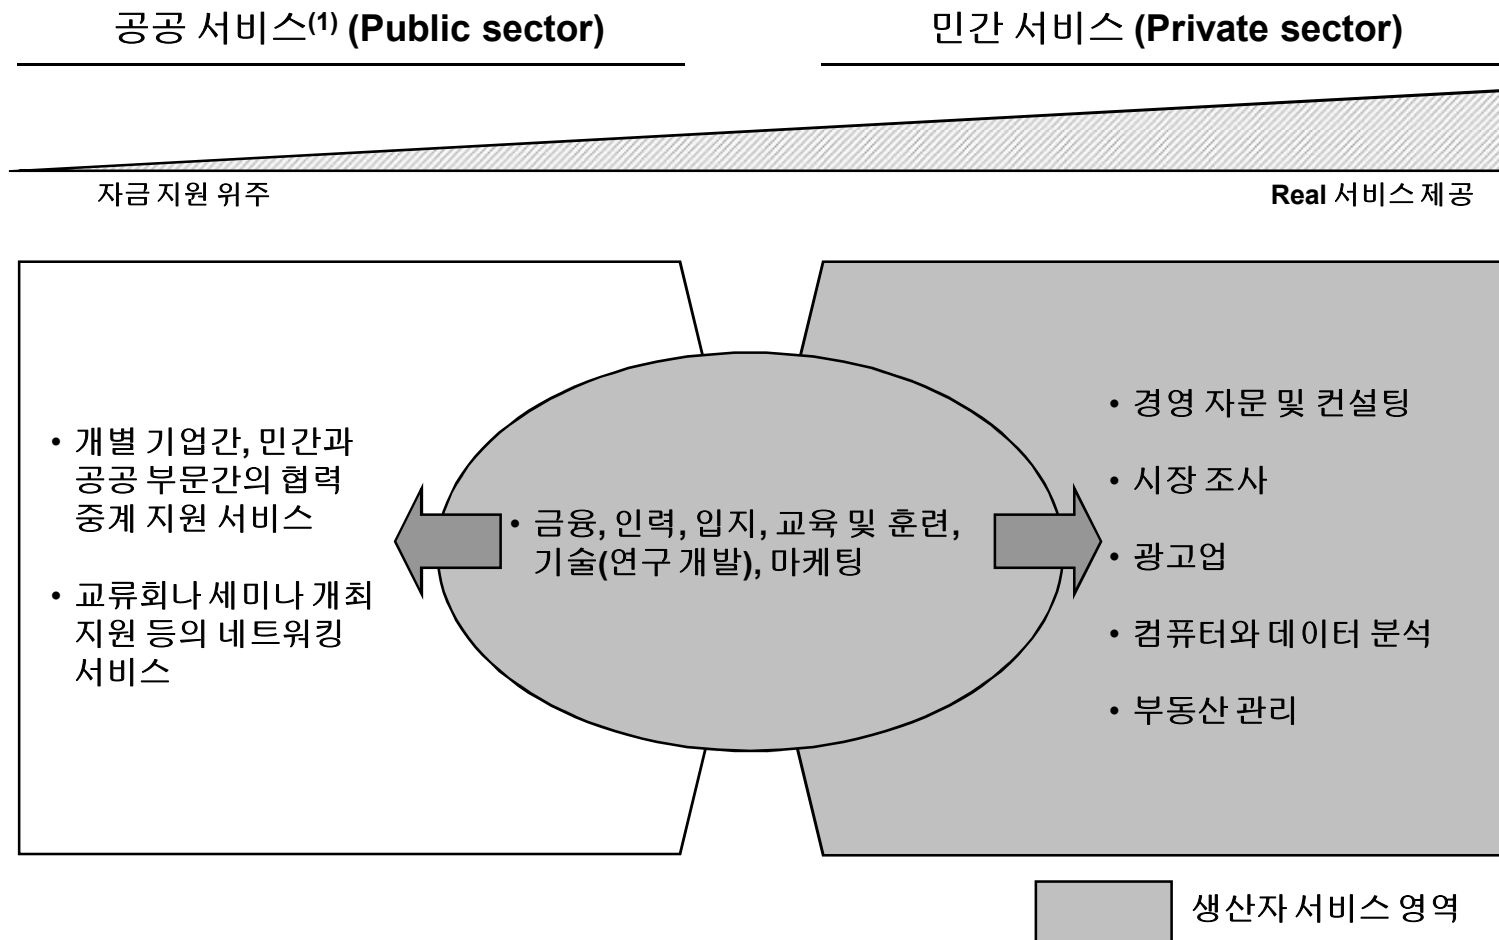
공공 서비스$^{(1)}$ (Public sector)

민간 서비스 (Private sector)

자금 지원 위주

Real 서비스 제공

• 개별 기업간, 민간과 공공 부문간의 협력 중계 지원 서비스

• 교류회나 세미나 개최 지원 등의 네트워킹 서비스

• 금융, 인력, 입지, 교육 및 훈련, 기술(연구 개발), 마케팅

• 경영 자문 및 컨설팅

• 시장 조사

• 광고업

• 컴퓨터와 데이터 분석

• 부동산 관리

생산자 서비스 영역